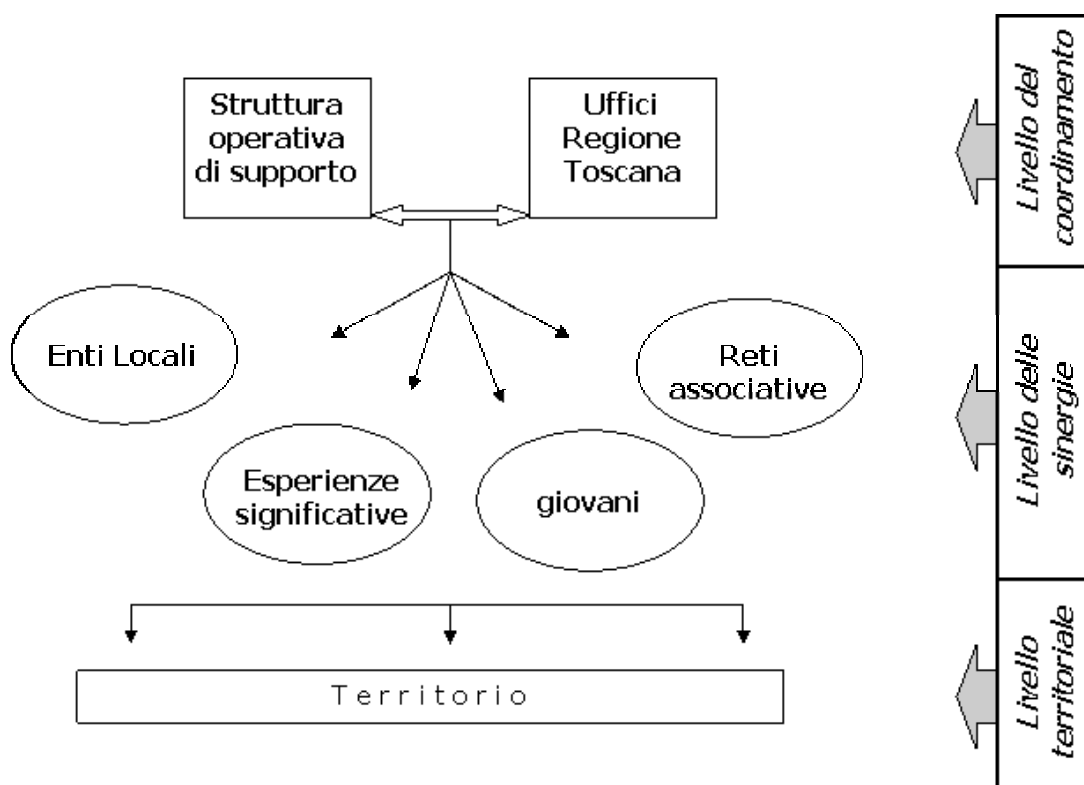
Struttura operativa di supporto

Uffici Regione Toscana

Enti Locali

Reti associative

Esperienze significative

giovani

Territorio

Livello del coordinamento

Livello delle sinergie

Livello territoriale